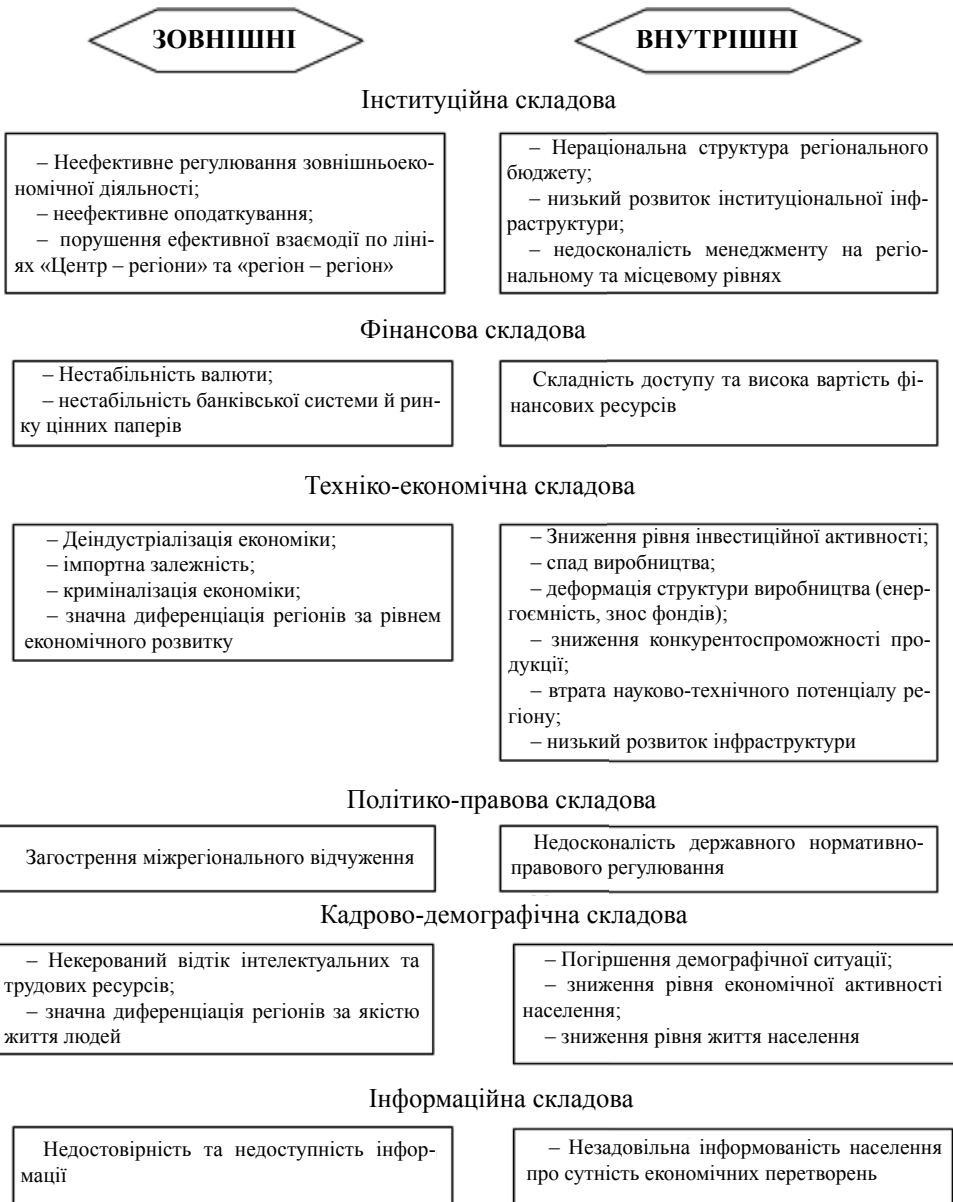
ЗОВНІШНІ

ВНУТРІШНІ

Інституційна складова

– Неефективне регулювання зовнішньоекономічної діяльності;
– неефективне оподаткування;
– порушення ефективної взаємодії по лініях «Центр – регіони» та «регіон – регіон»

– Нераціональна структура регіонального бюджету;
– низький розвиток інституціональної інфраструктури;
– недосконалість менеджменту на регіональному та місцевому рівнях

Фінансова складова

– Нестабільність валюти;
– нестабільність банківської системи й ринку цінних паперів

Складність доступу та висока вартість фінансових ресурсів

Техніко-економічна складова

– Деіндустріалізація економіки;
– імпортна залежність;
– криміналізація економіки;
– значна диференціація регіонів за рівнем економічного розвитку

– Зниження рівня інвестиційної активності;
– спад виробництва;
– деформація структури виробництва (енергоємність, знос фондів);
– зниження конкурентоспроможності продукції;
– втрата науково-технічного потенціалу регіону;
– низький розвиток інфраструктури

Політико-правова складова

Загострення міжрегіонального відчуження

Недосконалість державного нормативно-правового регулювання

Кадрово-демографічна складова

– Некерований відтік інтелектуальних та трудових ресурсів;
– значна диференціація регіонів за якістю життя людей

– Погіршення демографічної ситуації;
– зниження рівня економічної активності населення;
– зниження рівня життя населення

Інформаційна складова

Недостовірність та недоступність інформації

– Незадовільна інформованість населення про сутність економічних перетворень